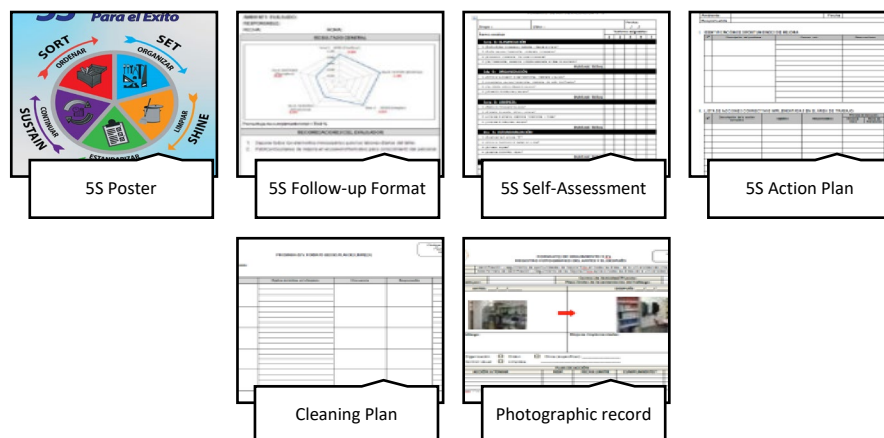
5S Para el Exito

SORT
ORDENAR
SET
ORGANIZAR
SHINE
LIMPIAR
SUSTAIN
CONTINUAR
ESTANDARIZAR

5S Poster

RESULTADO GENERAL

RECOMENDACIONES DEL EVALUADOR

5S Follow-up Format

5S Self-Assessment

5S Action Plan

Cleaning Plan

Photographic record